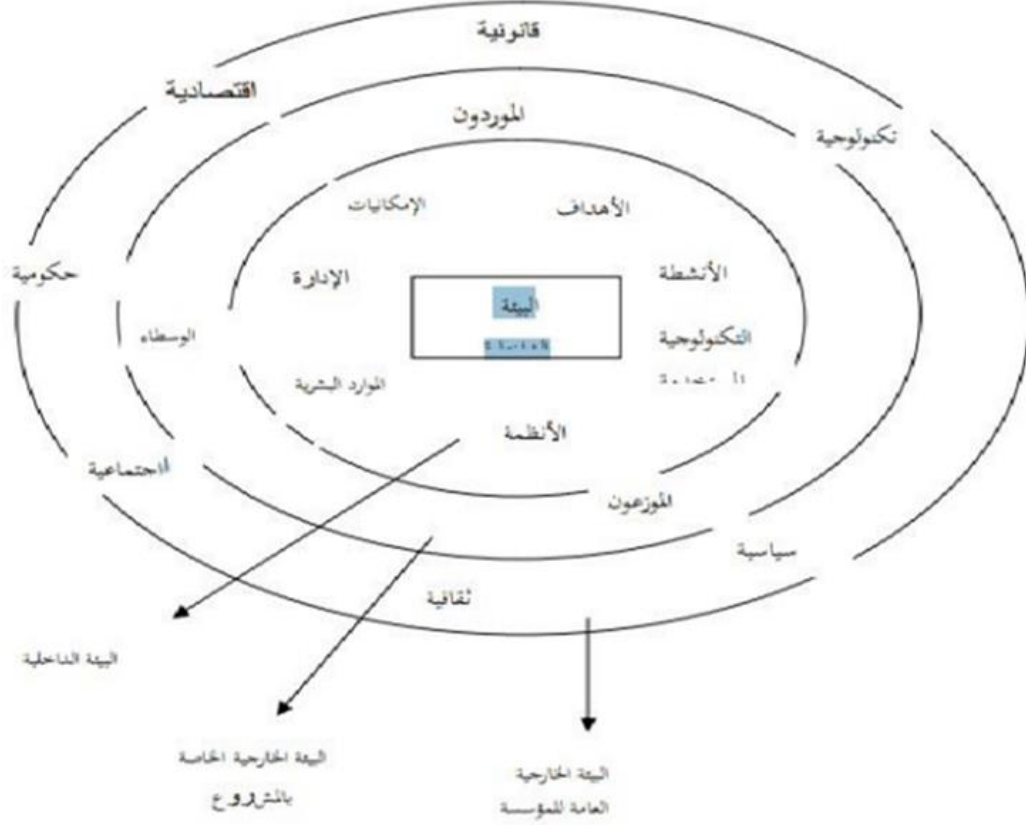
قانونية

اقتصادية

تكنولوجية

الموردون

الإمكانيات

الأهداف

حكومية

الإدارة

الأنشطة

البيئة

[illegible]

الوسطاء

التكنولوجية

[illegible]

الموارد البشرية

الأنظمة

اجتماعية

الموزعون

سياسية

ثقافية

البيئة الداخلية

البيئة الخارجية الخاصة بالمشروع

البيئة الخارجية العامة للمؤسسة